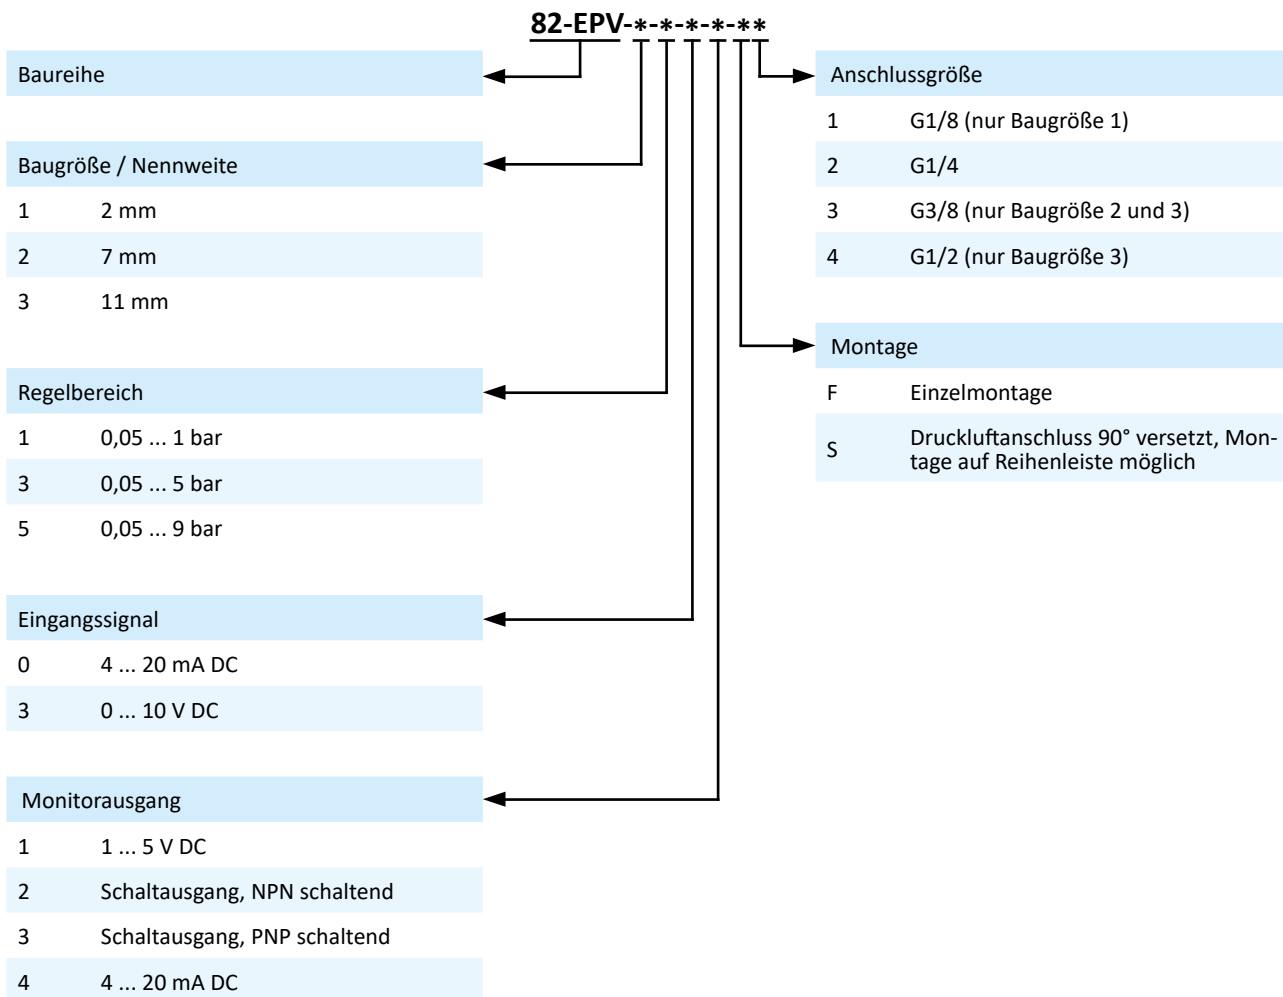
82-EPV-*-*-*-*-**

Baureihe

Baugröße / Nennweite

| | |
|---|---|
| 1 | 2 mm |
| 2 | 7 mm |
| 3 | 11 mm |

Regelbereich

| | |
|---|---|
| 1 | 0,05 ... 1 bar |
| 3 | 0,05 ... 5 bar |
| 5 | 0,05 ... 9 bar |

Eingangssignal

| | |
|---|---|
| 0 | 4 ... 20 mA DC |
| 3 | 0 ... 10 V DC |

Monitorausgang

| | |
|---|---|
| 1 | 1 ... 5 V DC |
| 2 | Schaltausgang, NPN schaltend |
| 3 | Schaltausgang, PNP schaltend |
| 4 | 4 ... 20 mA DC |

Anschlussgröße

| | |
|---|---|
| 1 | G1/8 (nur Baugröße 1) |
| 2 | G1/4 |
| 3 | G3/8 (nur Baugröße 2 und 3) |
| 4 | G1/2 (nur Baugröße 3) |

Montage

| | |
|---|---|
| F | Einzelmontage |
| S | Druckluftanschluss 90° versetzt, Montage auf Reihenleiste möglich |